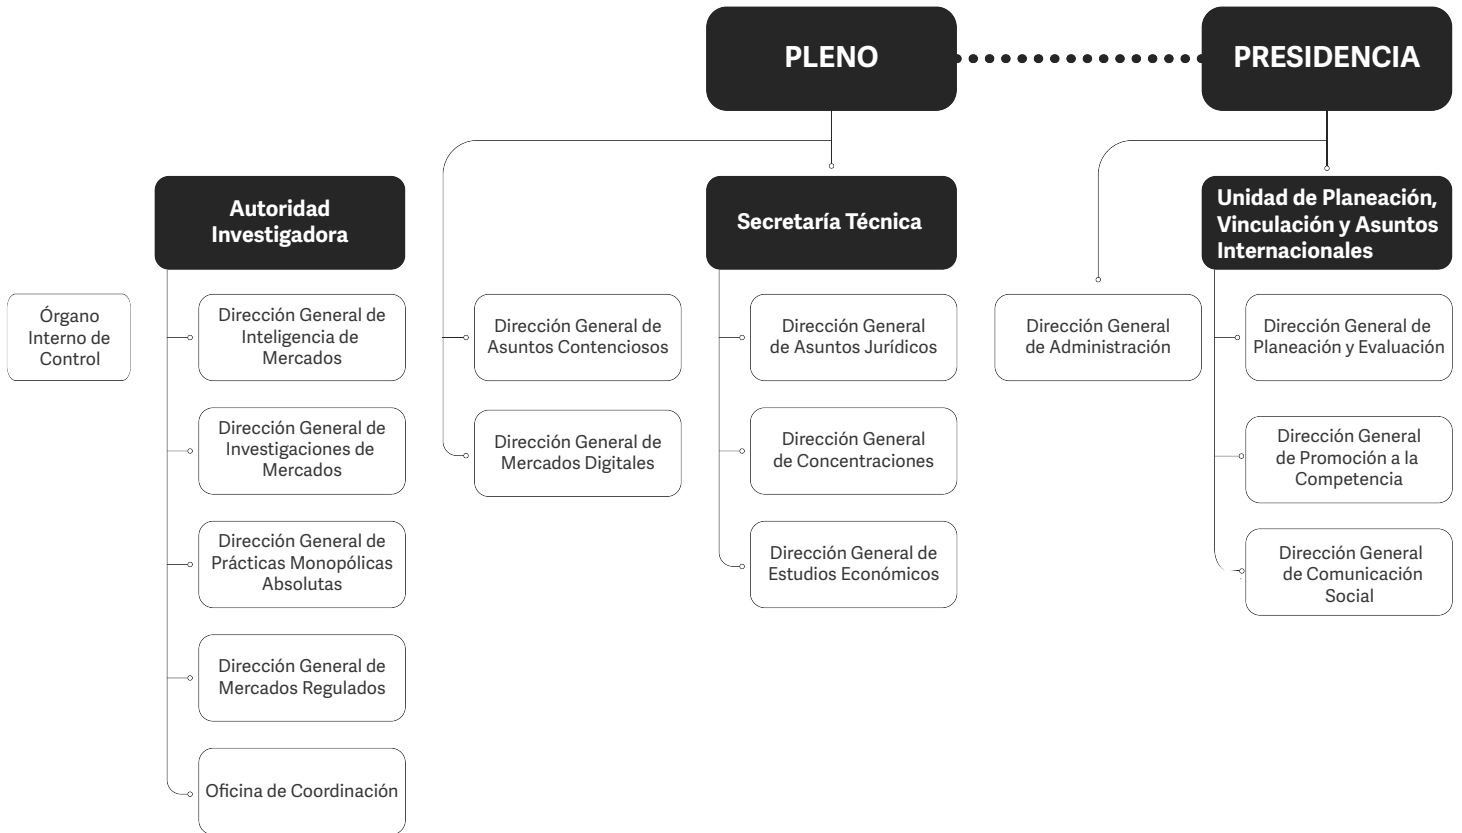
PLENO

PRESIDENCIA

Autoridad Investigadora

Secretaría Técnica

Unidad de Planeación, Vinculación y Asuntos Internacionales

Órgano Interno de Control

Dirección General de Inteligencia de Mercados

Dirección General de Investigaciones de Mercados

Dirección General de Prácticas Monopólicas Absolutas

Dirección General de Mercados Regulados

Oficina de Coordinación

Dirección General de Asuntos Contenciosos

Dirección General de Mercados Digitales

Dirección General de Asuntos Jurídicos

Dirección General de Concentraciones

Dirección General de Estudios Económicos

Dirección General de Administración

Dirección General de Planeación y Evaluación

Dirección General de Promoción a la Competencia

Dirección General de Comunicación Social